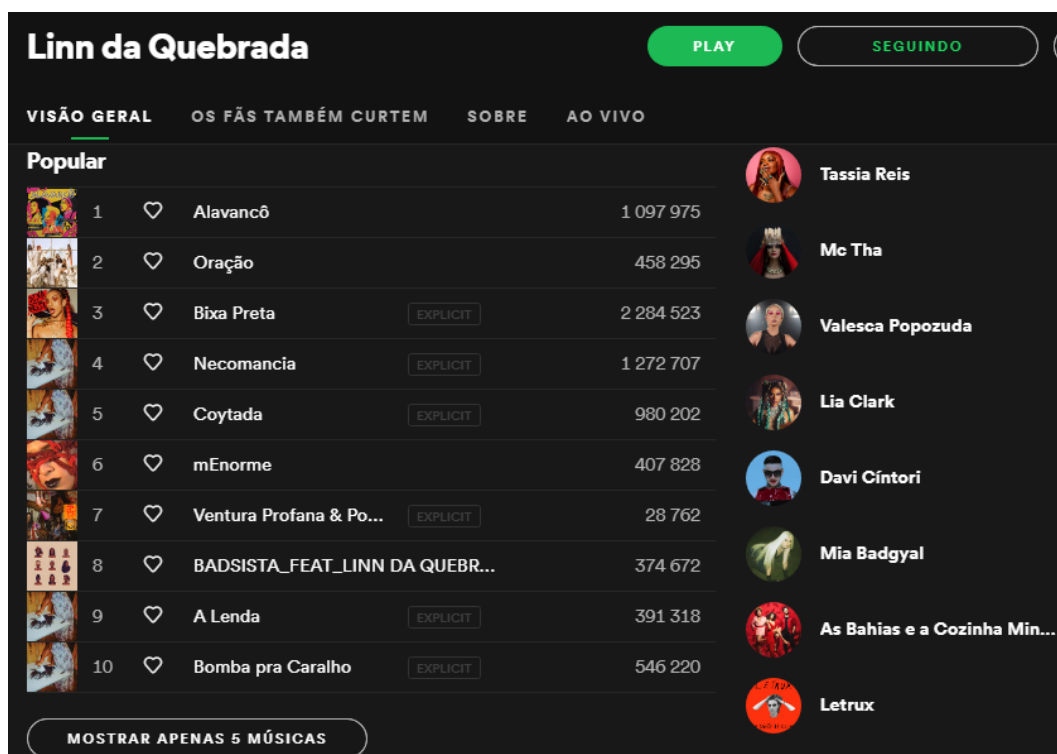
Linn da Quebrada

PLAY

SEGUINDO

VISÃO GERAL OS FÃS TAMBÉM CURTEM SOBRE AO VIVO

Popular

| | | | |
|---|---|---|---|
| 1 | Alavancô | | 1 097 975 |
| 2 | Oração | | 458 295 |
| 3 | Bixa Preta | EXPLICIT | 2 284 523 |
| 4 | Necomancia | EXPLICIT | 1 272 707 |
| 5 | Coytada | EXPLICIT | 980 202 |
| 6 | mEnorme | | 407 828 |
| 7 | Ventura Profana & Po... | EXPLICIT | 28 762 |
| 8 | BADSISTA_FEAT_LINN DA QUEBR... | | 374 672 |
| 9 | A Lenda | EXPLICIT | 391 318 |
| 10 | Bomba pra Caralho | EXPLICIT | 546 220 |

MOSTRAR APENAS 5 MÚSICAS

Tassia Reis

Mc Tha

Valesca Popozuda

Lia Clark

Davi Cíntori

Mia Badgyal

As Bahias e a Cozinha Min...

Letrux